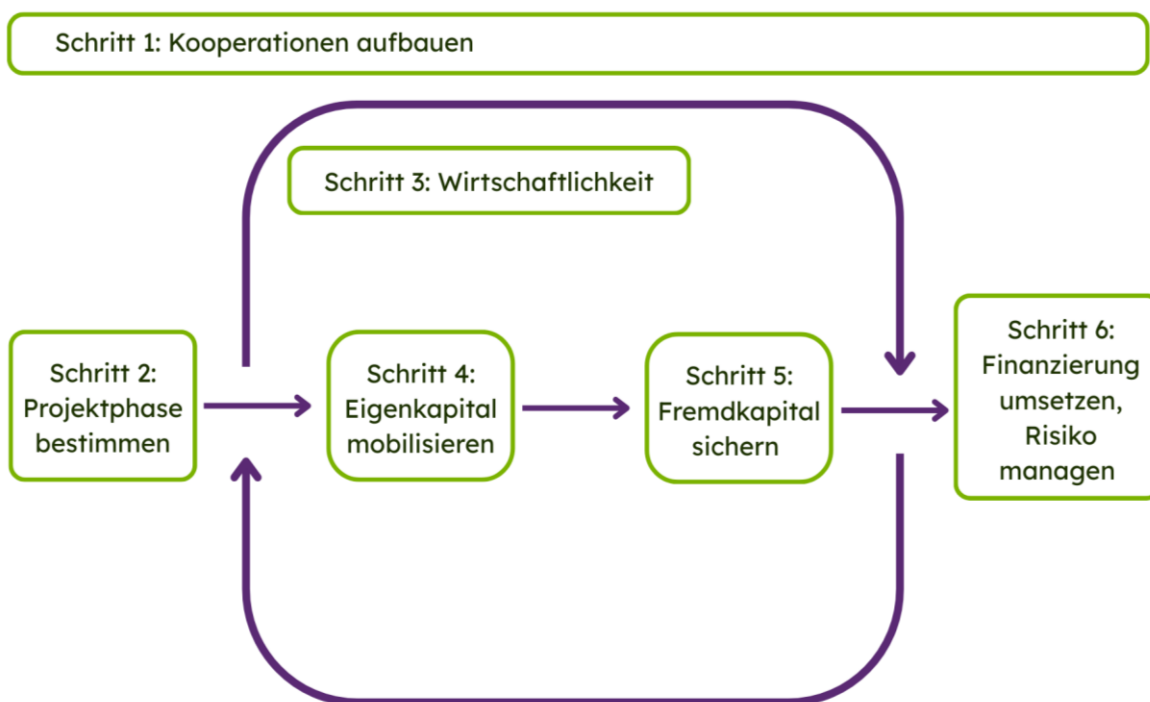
Schritt 1: Kooperationen aufbauen

Schritt 3: Wirtschaftlichkeit

Schritt 2: Projektphase bestimmen

Schritt 4: Eigenkapital mobilisieren

Schritt 5: Fremdkapital sichern

Schritt 6: Finanzierung umsetzen, Risiko managen